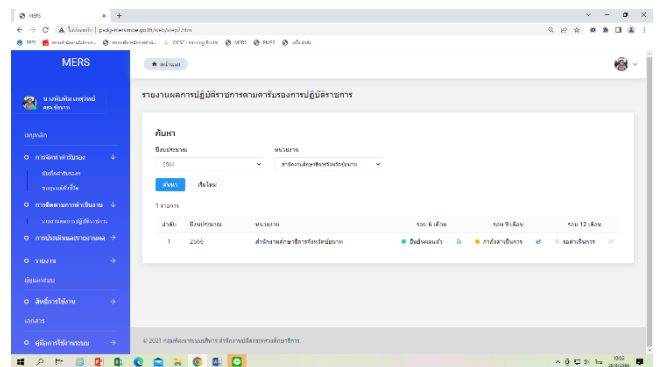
MERS

ไม่ปลอดภัย | pcdp-mers.moe.go.th/mers/view/plans

MERS

หน้าแรก

นางพันทิพย์ เกตุวงษ์
ศธจ.ชัยนาท

เมนูหลัก

การจัดทำคำรับรอง

บันทึกคำรับรอง

รายงานคำรับรอง

การติดตามการดำเนินงาน

รายงานผลการปฏิบัติราชการ

การประเมินผลการดำเนินงาน

รายงาน

ผู้ดูแลระบบ

สิทธิ์การใช้งาน

เอกสาร

คู่มือการใช้งานระบบ

รายงานผลการปฏิบัติราชการตามคำรับรองการปฏิบัติราชการ

ค้นหา

ปีงบประมาณ

2566

หน่วยงาน

สำนักงานศึกษาธิการจังหวัดชัยนาท

ค้นหา

เริ่มใหม่

1 รายการ

| ลำดับ | ปีงบประมาณ | หน่วยงาน | รอบ 6 เดือน | รอบ 9 เดือน | รอบ 12 เดือน |
|---|---|---|---|---|---|
| 1 | 2566 | สำนักงานศึกษาธิการจังหวัดชัยนาท | ยืนยันผลแล้ว | กำลังดำเนินการ | รอดำเนินการ |

© 2021 กลุ่มพัฒนาระบบบริหาร สำนักงานปลัดกระทรวงศึกษาธิการ